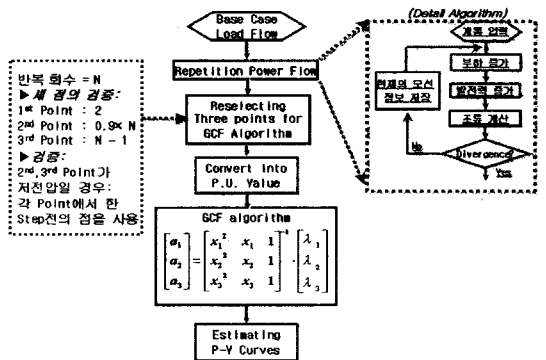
Base Case Load Flow

Repetition Power Flow

Reselecting Three points for GCF Algorithm

Convert into P.U. Value

GCF algorithm

$\begin{bmatrix} a_1 \\ a_2 \\ a_3 \end{bmatrix} = \begin{bmatrix} x_1^2 & x_1 & 1 \\ x_2^2 & x_2 & 1 \\ x_3^2 & x_3 & 1 \end{bmatrix}^{-1} \cdot \begin{bmatrix} \lambda_1 \\ \lambda_2 \\ \lambda_3 \end{bmatrix}$

Estimating P-V Curves

반복 회수 = N
▶세 점의 결정:
1st Point : 2
2nd Point : 0.9× N
3rd Point : N - 1
▶검증:
2nd, 3rd Point가 저전압일 경우:
각 Point에서 한 Step전의 점을 사용

(Detail Algorithm)

계통 입력

부하 증가

발전력 증가

조류 계산

현재의 모선 정보 저장

Divergence?

No

Yes